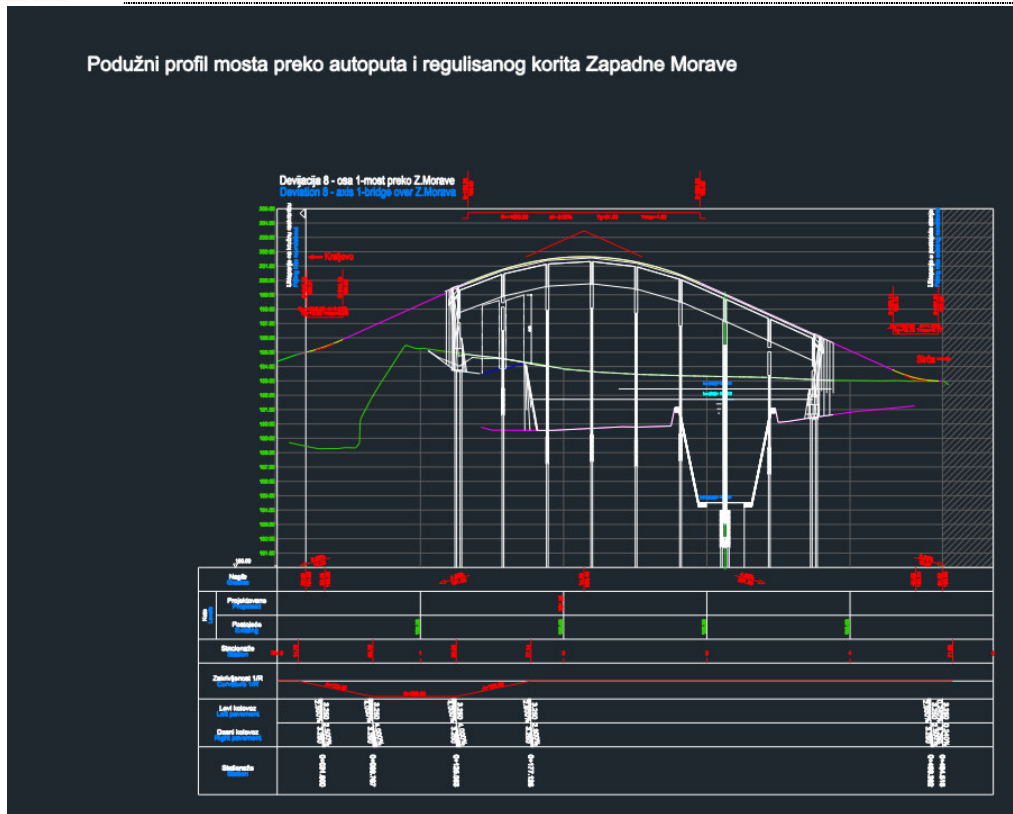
Podužni profil mosta preko autoputa i regulisanog korita Zapadne Morave

Devijacija 8 - osa 1-most preko Z.Morave
Deviation 8 - axis 1-bridge over Z.Morave

Kraljevo

Čačak

Nagib
Gradient

Kote
Levels

Projektovano
Proposed

Postojeće
Existing

Stacionaža
Station

Zakrivljenost 1/R
Curvature 1/R

Levi kolovoz
Left pavement

Desni kolovoz
Right pavement

Stacionaža
Station